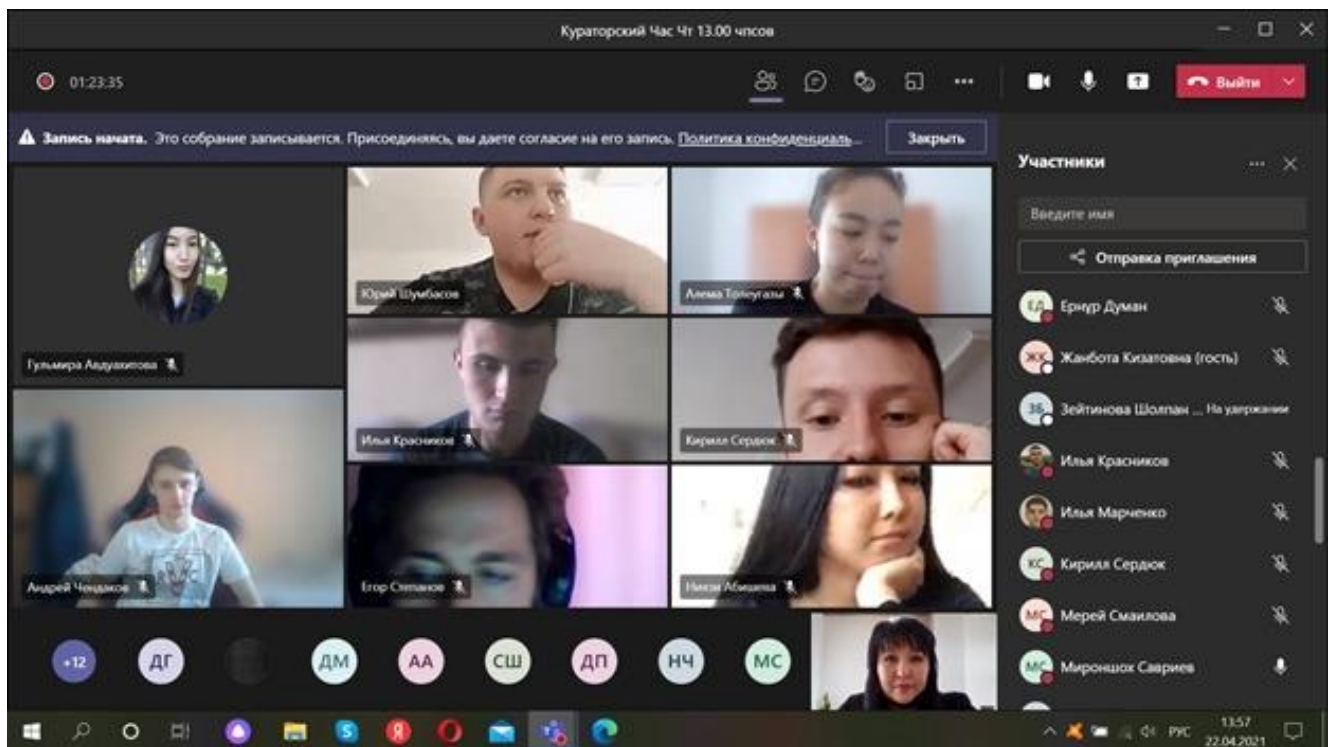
Кураторский Час Чт 13.00 чпсов

01:23:35

Выйти

Запись начата. Это собрание записывается. Присоединяясь, вы даете согласие на его запись. Политика конфиденциаль...

Закрыть

Участники

Введите имя

Отправка приглашения

Гульмира Авдукеитова

Юрий Шумбасов

Алема Толеугазы

Илья Красников

Кирилл Сердюк

Андрей Чендаков

Егор Степанов

Низи Абишева

+12 ДГ ДМ АА СШ ДП НЧ МС

ЕД Ернур Думан

ЖК Жанбота Кизатовна (гость)

ЗБ Зейтинова Шолпан ... На удержании

Илья Красников

Илья Марченко

КС Кирилл Сердюк

МС Мерей Смаилова

МС Мироншох Савриев

РУС 13:57 22.04.2021